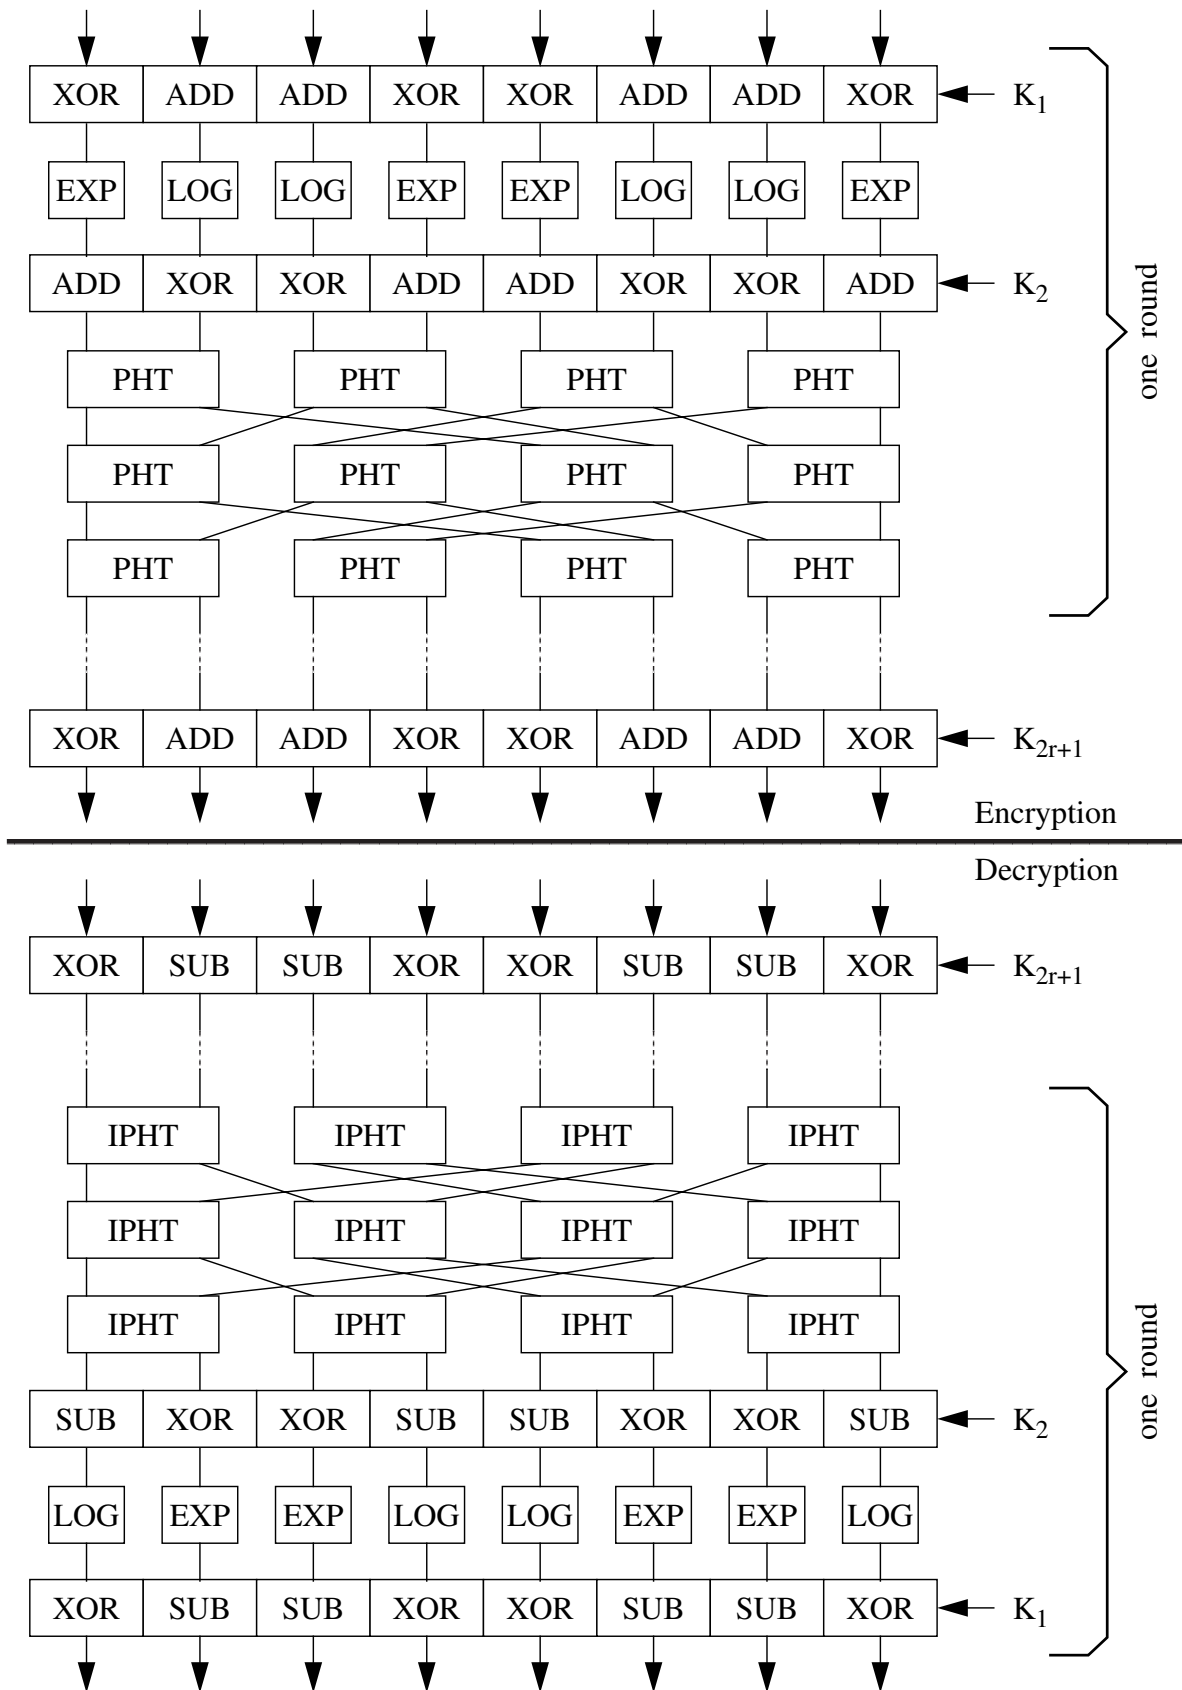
XOR ADD ADD XOR XOR ADD ADD XOR $K_1$

EXP LOG LOG EXP EXP LOG LOG EXP

ADD XOR XOR ADD ADD XOR XOR ADD $K_2$

PHT PHT PHT PHT

PHT PHT PHT PHT

PHT PHT PHT PHT

one round

XOR ADD ADD XOR XOR ADD ADD XOR $K_{2r+1}$

Encryption

Decryption

XOR SUB SUB XOR XOR SUB SUB XOR $K_{2r+1}$

IPHT IPHT IPHT IPHT

IPHT IPHT IPHT IPHT

IPHT IPHT IPHT IPHT

SUB XOR XOR SUB SUB XOR XOR SUB $K_2$

LOG EXP EXP LOG LOG EXP EXP LOG

XOR SUB SUB XOR XOR SUB SUB XOR $K_1$

one round